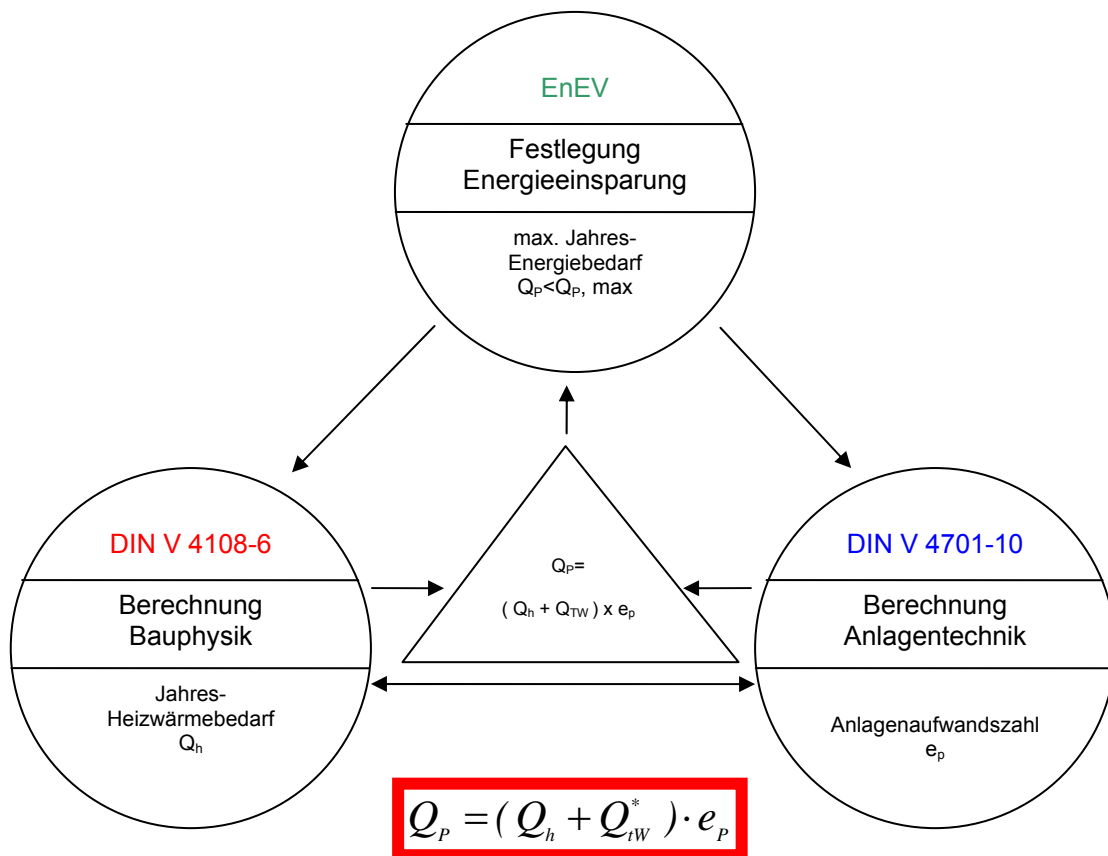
EnEV

Festlegung Energieeinsparung

max. Jahres-Energiebedarf
$Q_P<Q_P$, max

DIN V 4108-6

Berechnung Bauphysik

Jahres-Heizwärmebedarf
$Q_h$

$Q_P=$
$( Q_h + Q_{TW} ) \times e_p$

DIN V 4701-10

Berechnung Anlagentechnik

Anlagenaufwandszahl
$e_p$

$Q_P = ( Q_h + Q_{tW}^* ) \cdot e_P$